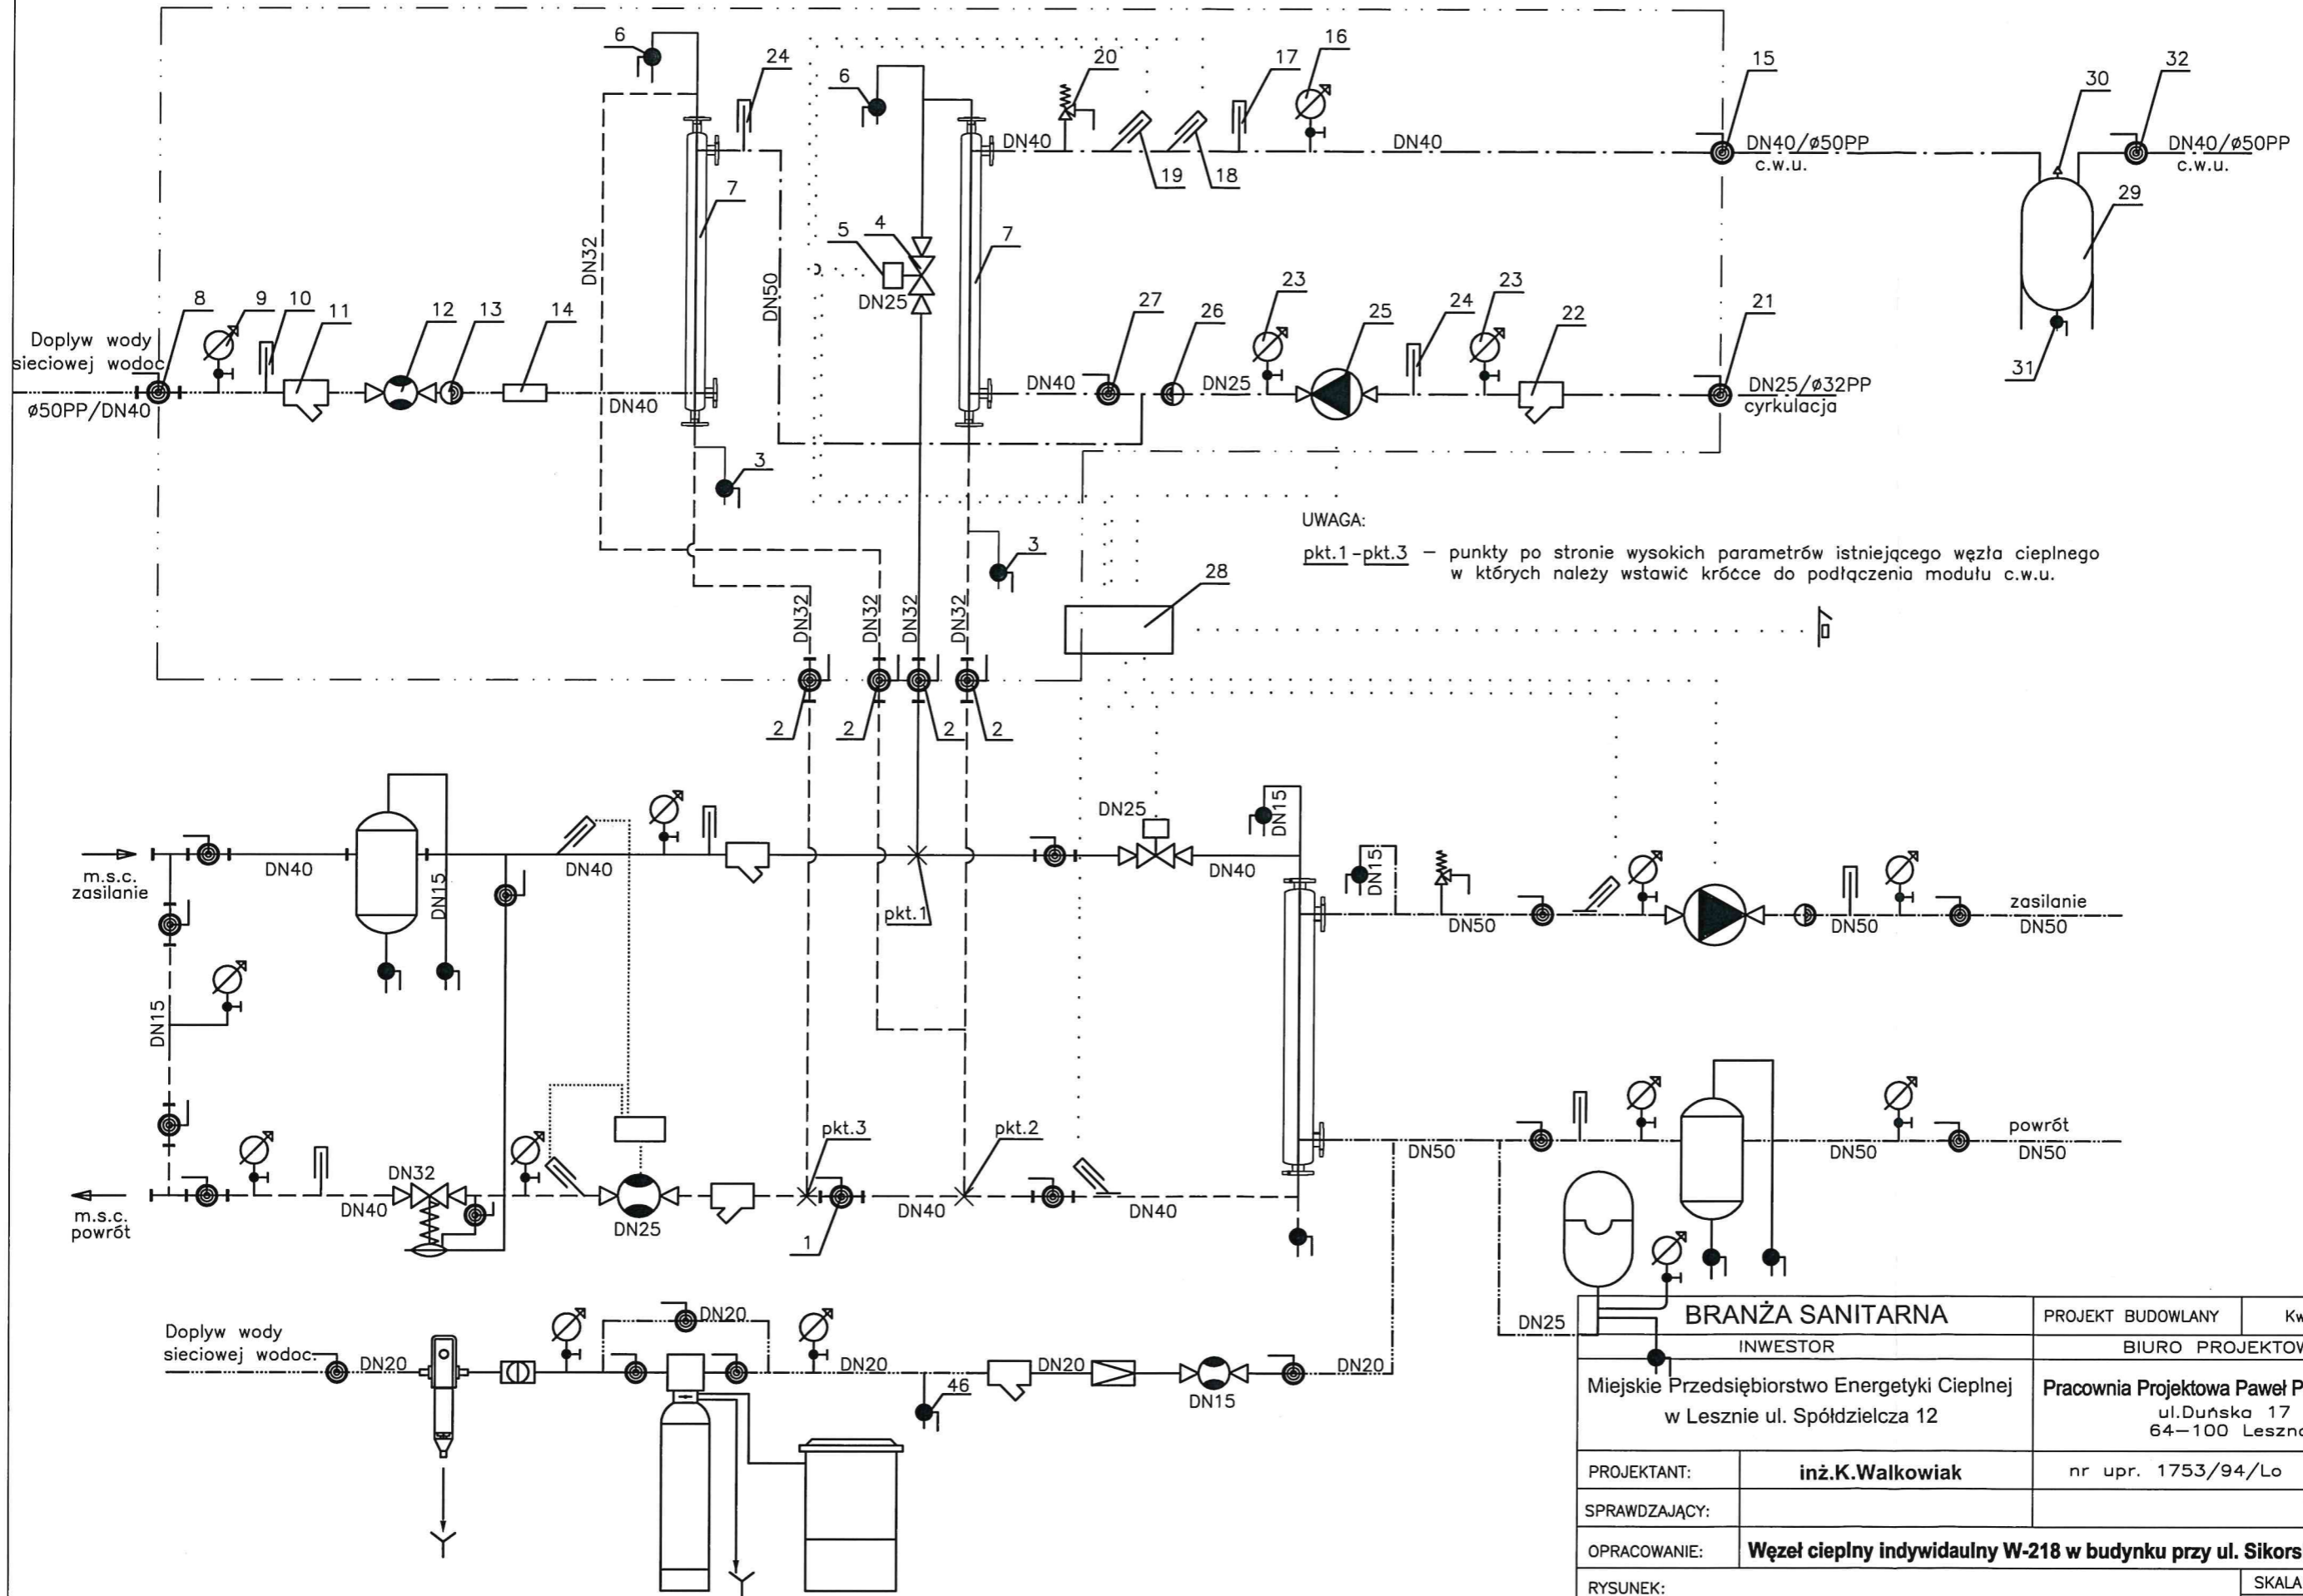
6 24 6 20 17 16 15 30 32

DN40 DN40 DN40/ø50PP c.w.u. DN40/ø50PP c.w.u.

19 18 29

7 7 DN32 DN50 5 4 DN25

8 9 10 11 12 13 14 27 26 23 25 24 23 22 21 31

Doplyw wody sieciowej wodoc ø50PP/DN40 DN40 DN40 DN25 DN25/ø32PP cyrkulacja

3 3

UWAGA:

pkt.1 - pkt.3 – punkty po stronie wysokich parametrów istniejącego węzła cieplnego w których należy wstawić króćce do podłączenia modułu c.w.u.

28

DN32 DN32 DN32 DN32

2 2 2 2

DN25 DN15 DN15

m.s.c. zasilanie DN40 DN15 DN40 pkt.1 DN40 DN50 DN50 zasilanie DN50

DN15

pkt.3 pkt.2

DN32 DN50 DN50 powrót DN50

m.s.c. powrót DN40 DN25 1 DN40 DN40

Doplyw wody sieciowej wodoc DN20 DN20 DN20 DN20 46 DN20 DN15 DN20 DN25

| BRANŻA SANITARNA | | PROJEKT BUDOWLANY | Kw |
|---|---|---|---|
| INWESTOR | | BIURO PROJEKTOW | |
| Miejskie Przedsiębiorstwo Energetyki Cieplnej w Lesznie ul. Spółdzielcza 12 | | Pracownia Projektowa Paweł P ul.Duńska 17 64–100 Leszno | |
| PROJEKTANT: | inż.K.Walkowiak | nr upr. 1753/94/Lo | |
| SPRAWDZAJĄCY: | | | |
| OPRACOWANIE: | Węzeł cieplny indywidualny W-218 w budynku przy ul. Sikors | | |
| RYSUNEK: | | | SKALA |